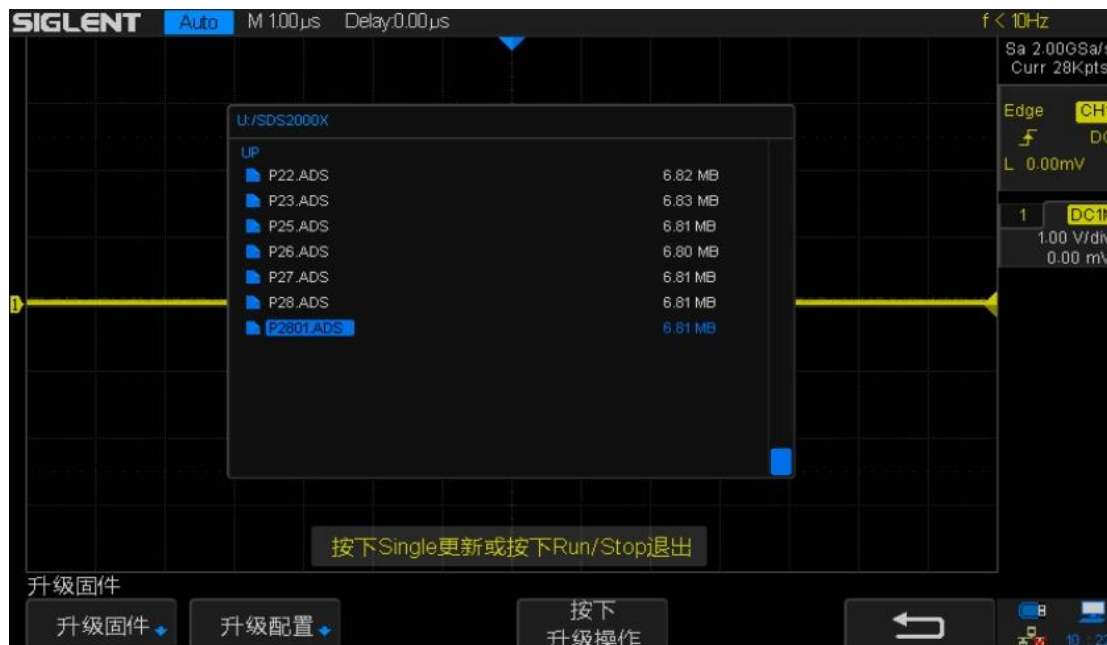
SIGLENT Auto M 1.00μs Delay:0.00μs f < 10Hz

Sa 2.00GSa/s
Curr 28Kpts

Edge CH
DC
L 0.00mV

1 DC1
1.00 V/div
0.00 mV

U:/SDS2000X
UP
P22.ADS 6.82 MB
P23.ADS 6.83 MB
P25.ADS 6.81 MB
P26.ADS 6.80 MB
P27.ADS 6.81 MB
P28.ADS 6.81 MB
P2801.ADS 6.81 MB

按下Single更新或按下Run/Stop退出

升级固件

升级固件 升级配置 按下 升级操作

10 : 2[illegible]